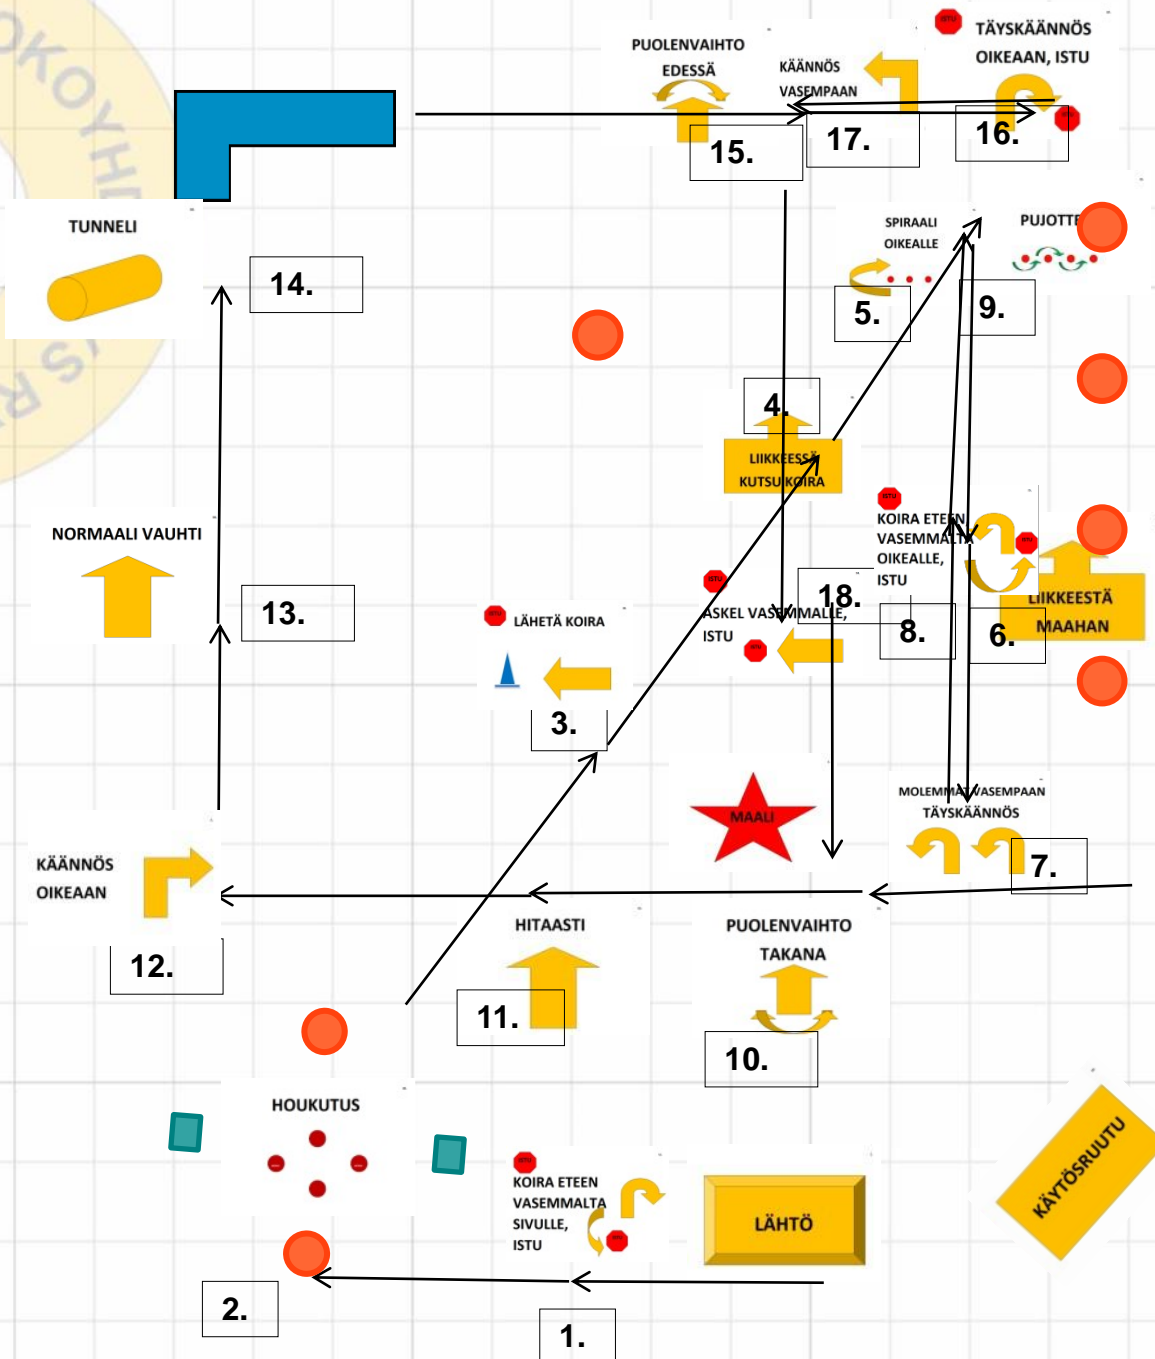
PUOLENVAIHTO EDESSÄ

KÄÄNNÖS VASEMPAAN

ISTU

TÄYSKÄÄNNÖS OIKEAAN, ISTU

15.

17.

16.

TUNNELI

14.

SPIRAALI OIKEALLE

PUJOTTE

5.

9.

4.

LIIKKEESSÄ KUTSU KOIRA

ISTU

KOIRA ETEEN VASEMMALTA OIKEALLE, ISTU

ISTU

NORMAALI VAUHTI

13.

ISTU

LÄHETÄ KOIRA

ISTU

ASKEL VASEMMALLE, ISTU

18.

8.

LIIKKEESTÄ MAAHAN

6.

ISTU

3.

MAALI

MOLEMMAT VASEMPAAN TÄYSKÄÄNNÖS

7.

KÄÄNNÖS OIKEAAN

12.

HITAASTI

11.

PUOLENVAIHTO TAKANA

10.

HOUKUTUS

ISTU

KOIRA ETEEN VASEMMALTA SIVULLE, ISTU

ISTU

LÄHTÖ

KÄYTÖSRUUTU

2.

1.